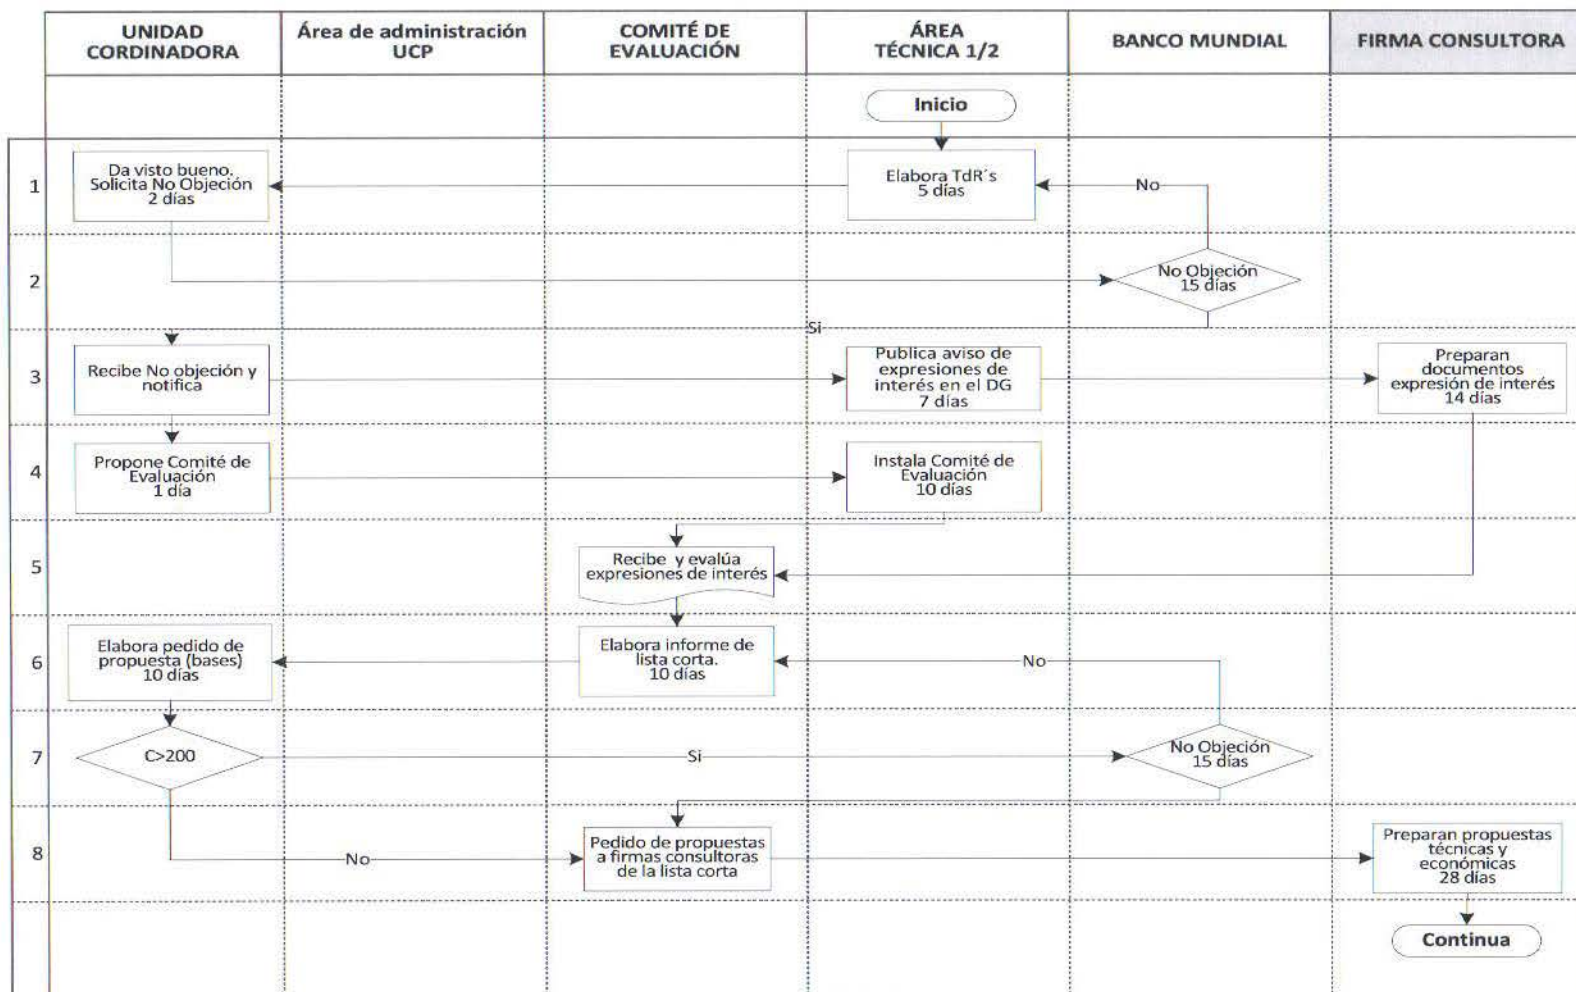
| UNIDAD CORDINADORA | Área de administración UCP | COMITÉ DE EVALUACIÓN | ÁREA TÉCNICA 1/2 | BANCO MUNDIAL | FIRMA CONSULTORA |
|---|---|---|---|---|---|

Inicio

1

Da visto bueno. Solicita No Objeción 2 días

Elabora TdR´s 5 días

No

2

No Objeción 15 días

Si

3

Recibe No objeción y notifica

Publica aviso de expresiones de interés en el DG 7 días

Preparan documentos expresión de interés 14 días

4

Propone Comité de Evaluación 1 día

Instala Comité de Evaluación 10 días

5

Recibe y evalúa expresiones de interés

6

Elabora pedido de propuesta (bases) 10 días

Elabora informe de lista corta. 10 días

No

7

C>200

Si

No Objeción 15 días

8

No

Pedido de propuestas a firmas consultoras de la lista corta

Preparan propuestas técnicas y económicas 28 días

Continua